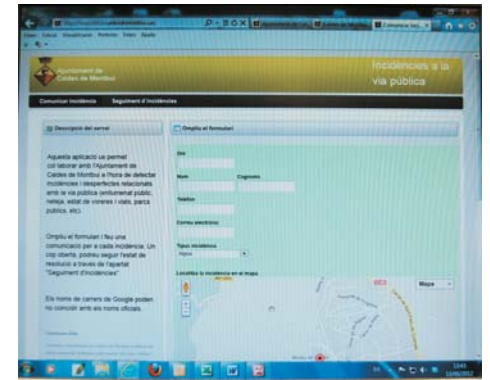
Ajuntament de Caldes de Montbui

Incidències a la via pública

Comunicar incidència

Seguiment d'incidències

Descripció del servei

Aquesta aplicació us permet col·laborar amb l'Ajuntament de Caldes de Montbui a l'hora de detectar incidències i desperfectes relacionats amb la via pública (enllumenat públic, neteja, estat de voreres i vials, parcs públics, etc).

Ompliu el formulari i feu una comunicació per a cada incidència. Un cop oberta, podeu seguir l'estat de resolució a través de l'apartat "Seguiment d'incidències"

Els noms de carrers de Google poden no coincidir amb els noms oficials.

Ompliu el formulari

DNI

Nom

Cognoms

Telèfon

Correu electrònic

Tipus incidència

Localitza la incidència en el mapa

Mapa